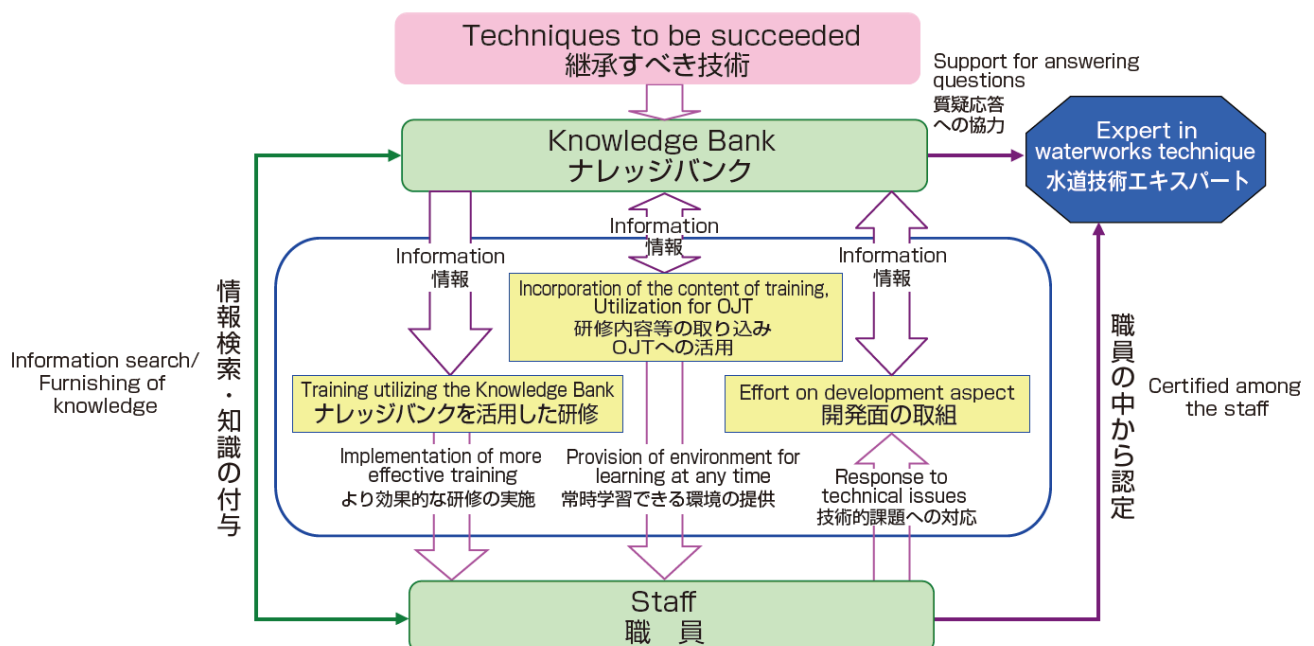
Techniques to be succeeded
継承すべき技術

Support for answering questions
質疑応答への協力

Knowledge Bank
ナレッジバンク

Expert in waterworks technique
水道技術エキスパート

Information
情報

Information
情報

Information
情報

Incorporation of the content of training, Utilization for OJT
研修内容等の取り込み
OJTへの活用

情報検索・知識の付与

Information search/ Furnishing of knowledge

Training utilizing the Knowledge Bank
ナレッジバンクを活用した研修

Effort on development aspect
開発面の取組

職員の中から認定

Certified among the staff

Implementation of more effective training
より効果的な研修の実施

Provision of environment for learning at any time
常時学習できる環境の提供

Response to technical issues
技術的課題への対応

Staff
職　員